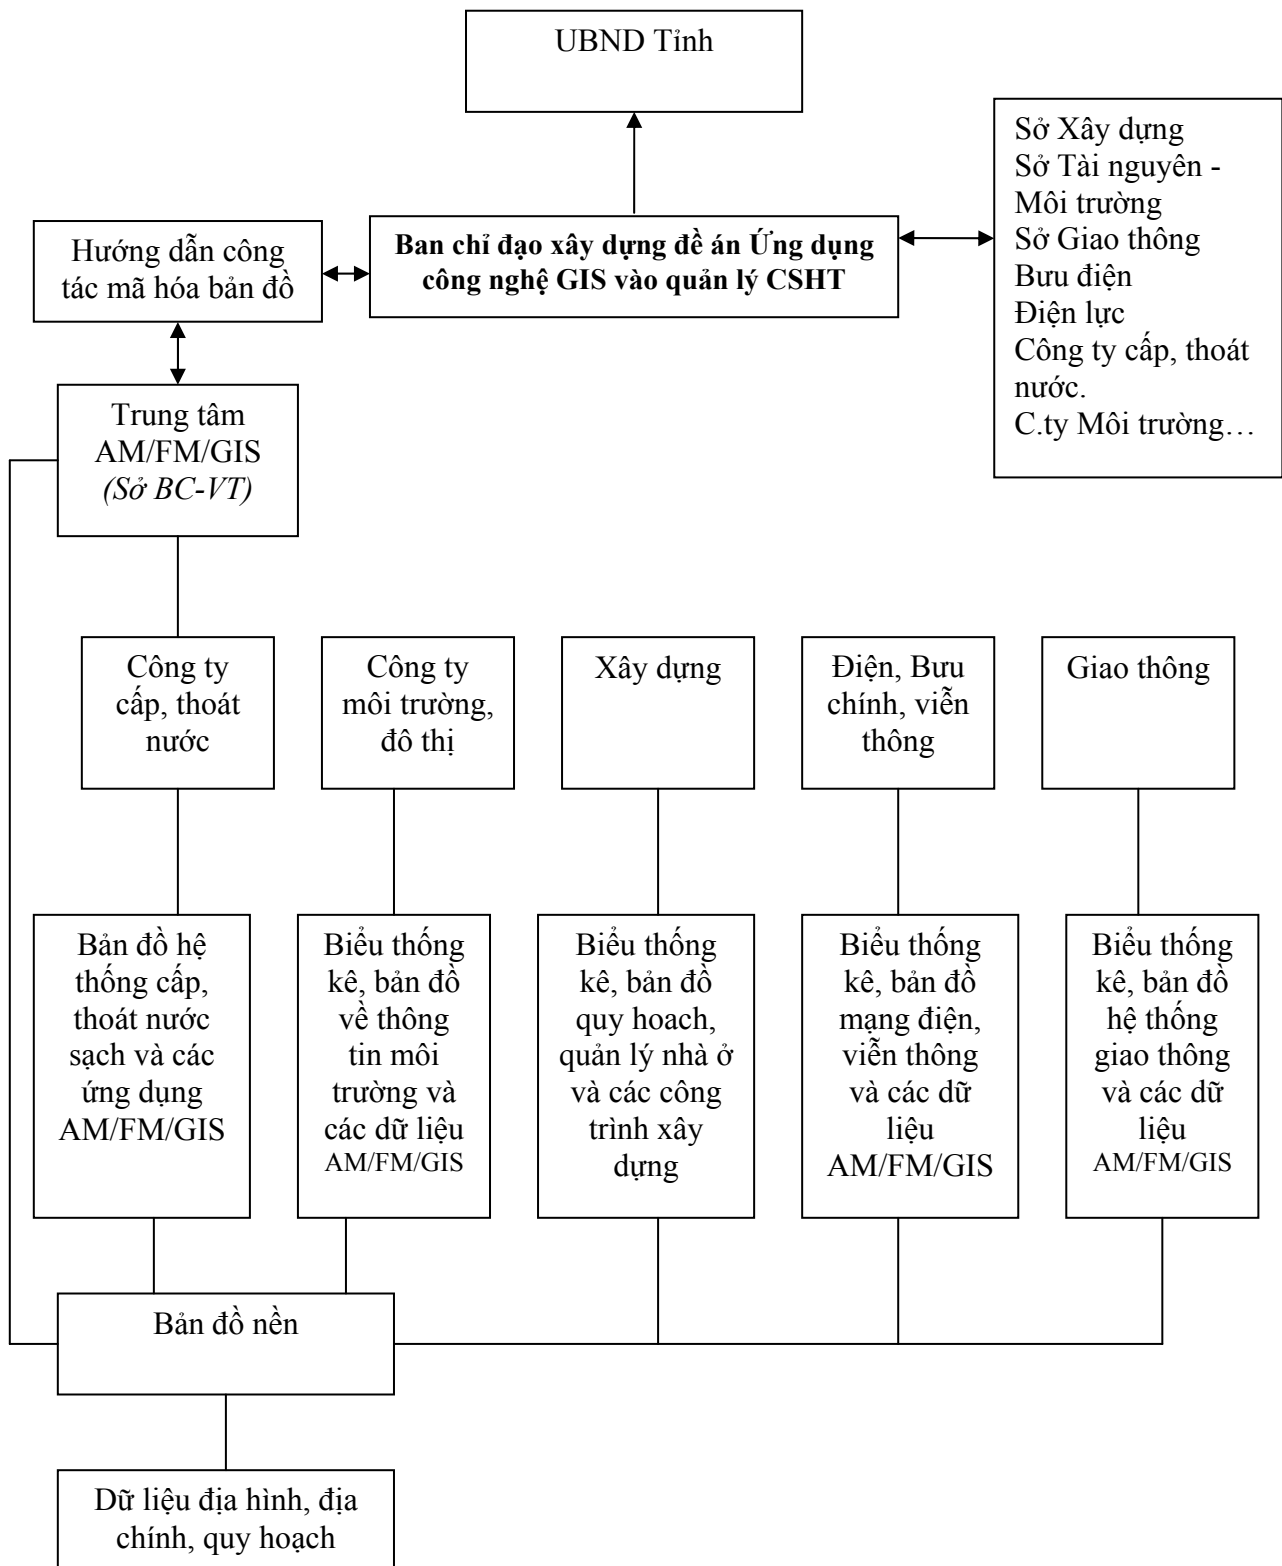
UBND Tỉnh

Sở Xây dựng
Sở Tài nguyên - Môi trường
Sở Giao thông
Bưu điện
Điện lực
Công ty cấp, thoát nước.
C.ty Môi trường…

Hướng dẫn công tác mã hóa bản đồ

**Ban chỉ đạo xây dựng đề án Ứng dụng công nghệ GIS vào quản lý CSHT**

Trung tâm AM/FM/GIS
*(Sở BC-VT)*

Công ty cấp, thoát nước

Công ty môi trường, đô thị

Xây dựng

Điện, Bưu chính, viễn thông

Giao thông

Bản đồ hệ thống cấp, thoát nước sạch và các ứng dụng AM/FM/GIS

Biểu thống kê, bản đồ về thông tin môi trường và các dữ liệu AM/FM/GIS

Biểu thống kê, bản đồ quy hoach, quản lý nhà ở và các công trình xây dựng

Biểu thống kê, bản đồ mạng điện, viễn thông và các dữ liệu AM/FM/GIS

Biểu thống kê, bản đồ hệ thống giao thông và các dữ liệu AM/FM/GIS

Bản đồ nền

Dữ liệu địa hình, địa chính, quy hoạch